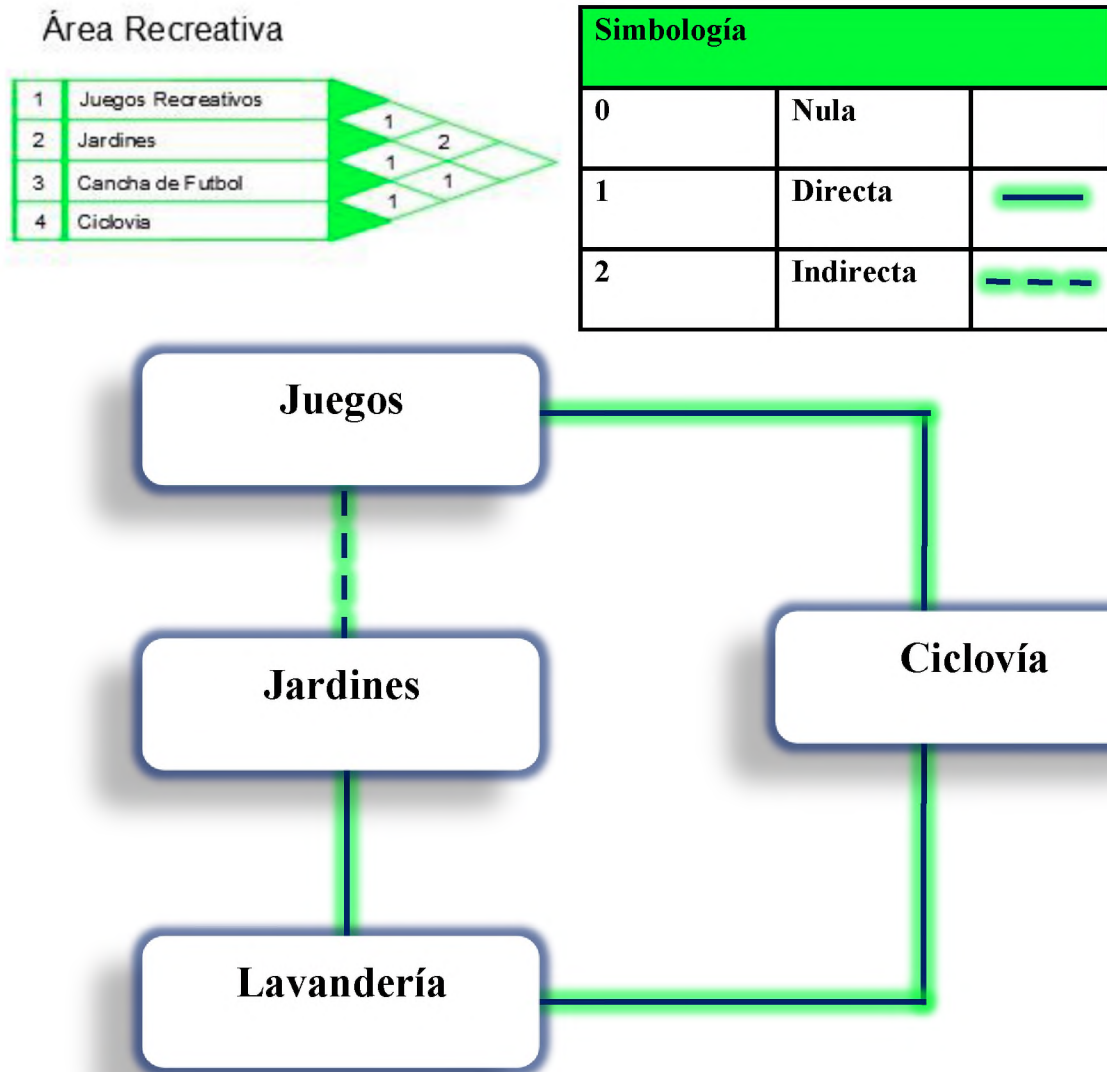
Área Recreativa

| | |
|---|---|
| 1 | Juegos Recreativos |
| 2 | Jardines |
| 3 | Cancha de Futbol |
| 4 | Ciclovia |

1
2
1
1
1

| Simbología | | |
|---|---|---|
| 0 | Nula | |
| 1 | Directa | |
| 2 | Indirecta | |

Juegos

Jardines

Ciclovía

Lavandería